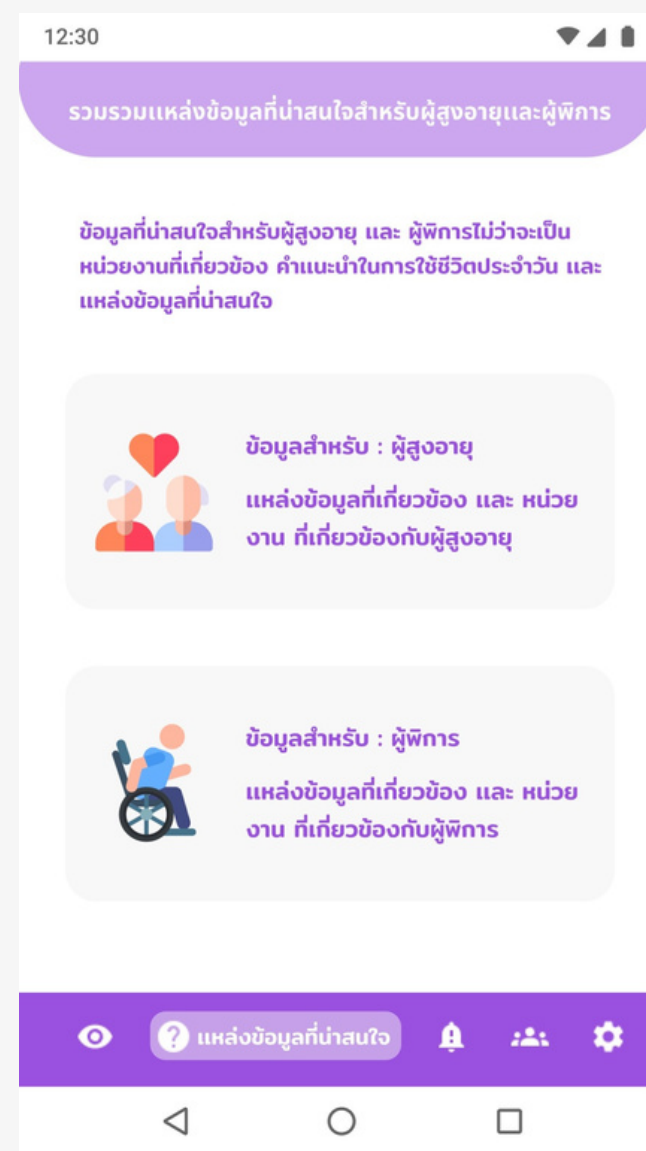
12:30

รวมรวมแหล่งข้อมูลที่น่าสนใจสำหรับผู้สูงอายุและผู้พิการ

ข้อมูลที่น่าสนใจสำหรับผู้สูงอายุ และ ผู้พิการไม่ว่าจะเป็น หน่วยงานที่เกี่ยวข้อง คำแนะนำในการใช้ชีวิตประจำวัน และ แหล่งข้อมูลที่น่าสนใจ

ข้อมูลสำหรับ : ผู้สูงอายุ

แหล่งข้อมูลที่เกี่ยวข้อง และ หน่วยงาน ที่เกี่ยวข้องกับผู้สูงอายุ

ข้อมูลสำหรับ : ผู้พิการ

แหล่งข้อมูลที่เกี่ยวข้อง และ หน่วยงาน ที่เกี่ยวข้องกับผู้พิการ

แหล่งข้อมูลที่น่าสนใจ